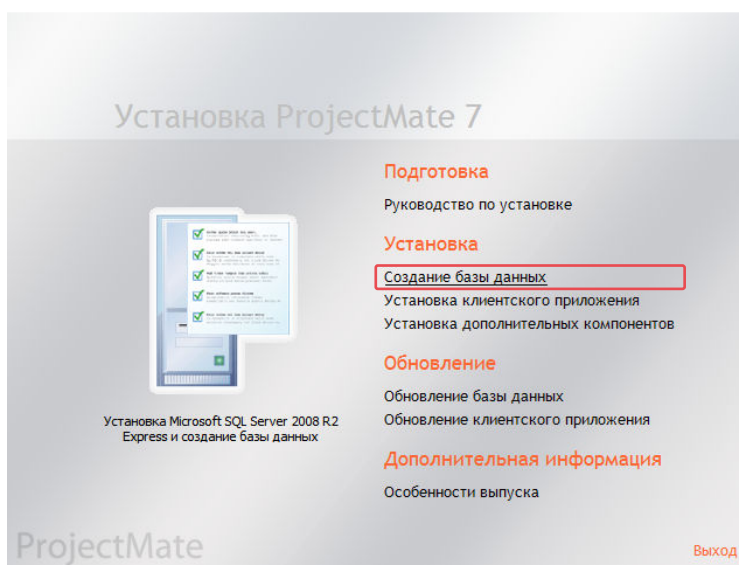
Установка ProjectMate 7

Подготовка

Руководство по установке

Установка

Создание базы данных

Установка клиентского приложения

Установка дополнительных компонентов

Обновление

Обновление базы данных

Обновление клиентского приложения

Дополнительная информация

Особенности выпуска

Установка Microsoft SQL Server 2008 R2 Express и создание базы данных

ProjectMate

Выход